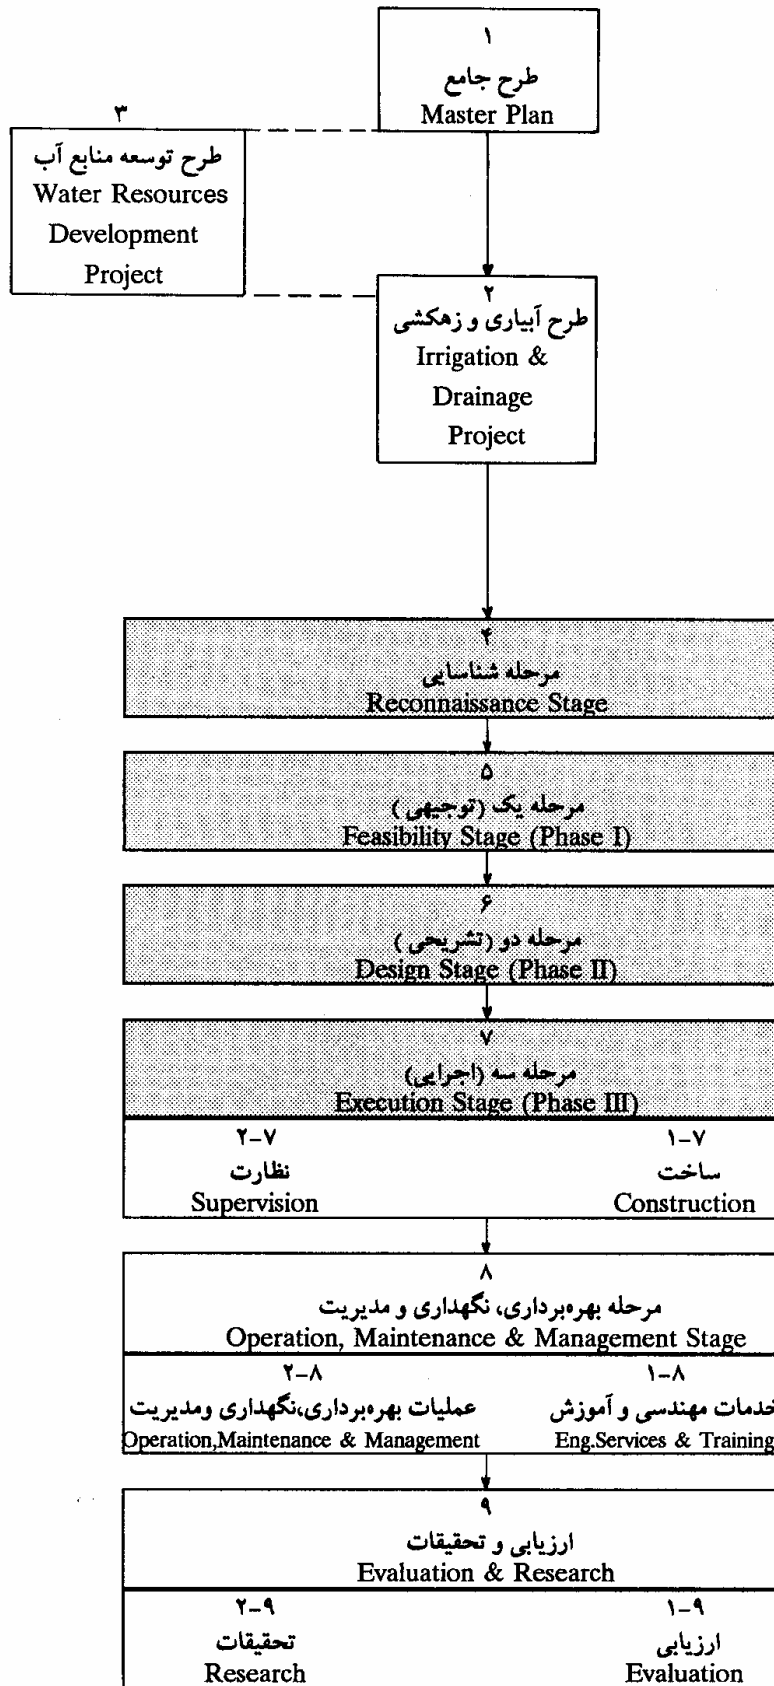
۱
طرح جامع
Master Plan

۳
طرح توسعه منابع آب
Water Resources Development Project

۲
طرح آبیاری و زهکشی
Irrigation & Drainage Project

۴
مرحله شناسایی
Reconnaissance Stage

۵
مرحله یک (توجیهی)
Feasibility Stage (Phase I)

۶
مرحله دو (تشریحی)
Design Stage (Phase II)

۷
مرحله سه (اجرایی)
Execution Stage (Phase III)

۱-۷
ساخت
Construction

۲-۷
نظارت
Supervision

۸
مرحله بهره‌برداری، نگهداری و مدیریت
Operation, Maintenance & Management Stage

۱-۸
خدمات مهندسی و آموزش
Eng.Services & Training

۲-۸
عملیات بهره‌برداری،نگهداری ومدیریت
Operation,Maintenance & Management

۹
ارزیابی و تحقیقات
Evaluation & Research

۱-۹
ارزیابی
Evaluation

۲-۹
تحقیقات
Research